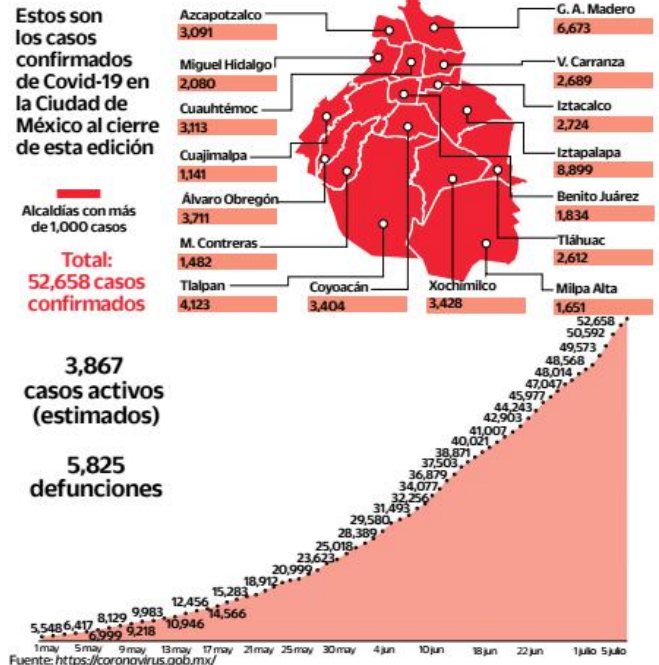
Estos son los casos confirmados de Covid-19 en la Ciudad de México al cierre de esta edición

Alcaldías con más de 1,000 casos

Total: 52,658 casos confirmados

Azcapotzalco
3,091

Miguel Hidalgo
2,080

Cuauhtémoc
3,113

Cuajimalpa
1,141

Álvaro Obregón
3,711

M. Contreras
1,482

Tlalpan
4,123

Coyoacán
3,404

Xochimilco
3,428

Milpa Alta
1,651

Tláhuac
2,612

Benito Juárez
1,834

Iztapalapa
8,899

Iztacalco
2,724

V. Carranza
2,689

G. A. Madero
6,673

3,867 casos activos (estimados)

5,825 defunciones

5,548 6,417 6,999 8,129 9,218 9,983 10,946 12,456 14,566 15,283 18,912 20,999 23,623 25,018 28,389 29,580 31,493 32,256 34,077 36,879 37,503 38,871 40,021 41,007 42,903 44,243 45,977 47,047 48,014 48,568 49,573 50,592 52,658

1 may 5 may 9 may 13 may 17 may 21 may 25 may 30 may 4 jun 10 jun 18 jun 22 jun 1 julio 5 julio

Fuente: https://coronavirus.gob.mx/